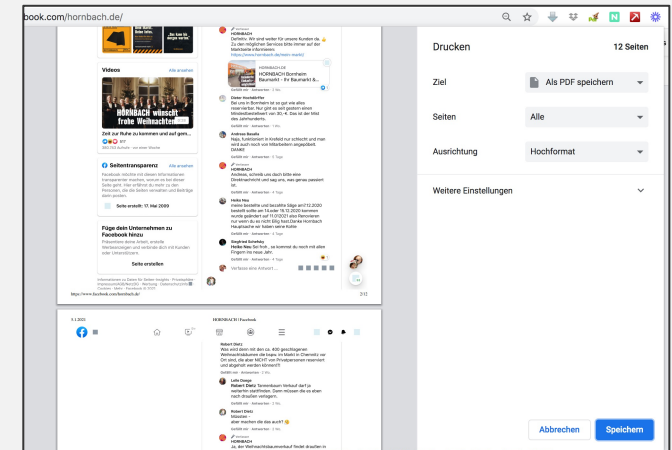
book.com/hornbach.de/

Videos
Alle ansehen
HORNBACH wünscht frohe Weihnachten
Zeit zur Ruhe zu kommen und auf gem...

Seitentransparenz
Alle ansehen
Facebook möchte mit diesen Informationen transparenter machen, worum es bei dieser Seite geht. Hier erfährst du mehr zu den Personen, die die Seiten verwalten und Beiträge dazu posten.
Seite erstellt: 17. Mai 2009

Füge dein Unternehmen zu Facebook hinzu
Seite erstellen

HORNBACH
Definitiv. Wir sind weiter für unsere Kunden da. Zu den möglichen Services bitte immer auf der Marktseite informieren.

HORNBACH Bornheim Baumarkt – Ihr Baumarkt &...

Dieter Hochdörffer
Bei uns in Bornheim ist so gut wie alles reserviert. Nur ging es seit gestern einen Mindestbestellwert von 30,-€. Das ist der Witz des Jahrhunderts...

Andreas Basalla

HORNBACH

Heiko Neu

Siegfried Scheferer
Heiko Neu Sei froh , so kommt du noch mit alles Fingern ins neue Jahr...

https://www.facebook.com/hornbach.de/
2/12

HORNBACH | Facebook

Robert Dietz

Lutz Dange
Robert Dietz

Robert Dietz
Mönchen – aber machen die das auch?

HORNBACH

Drucken
12 Seiten
Ziel
Als PDF speichern
Seiten
Alle
Ausrichtung
Hochformat
Weitere Einstellungen
Abbrechen
Speichern